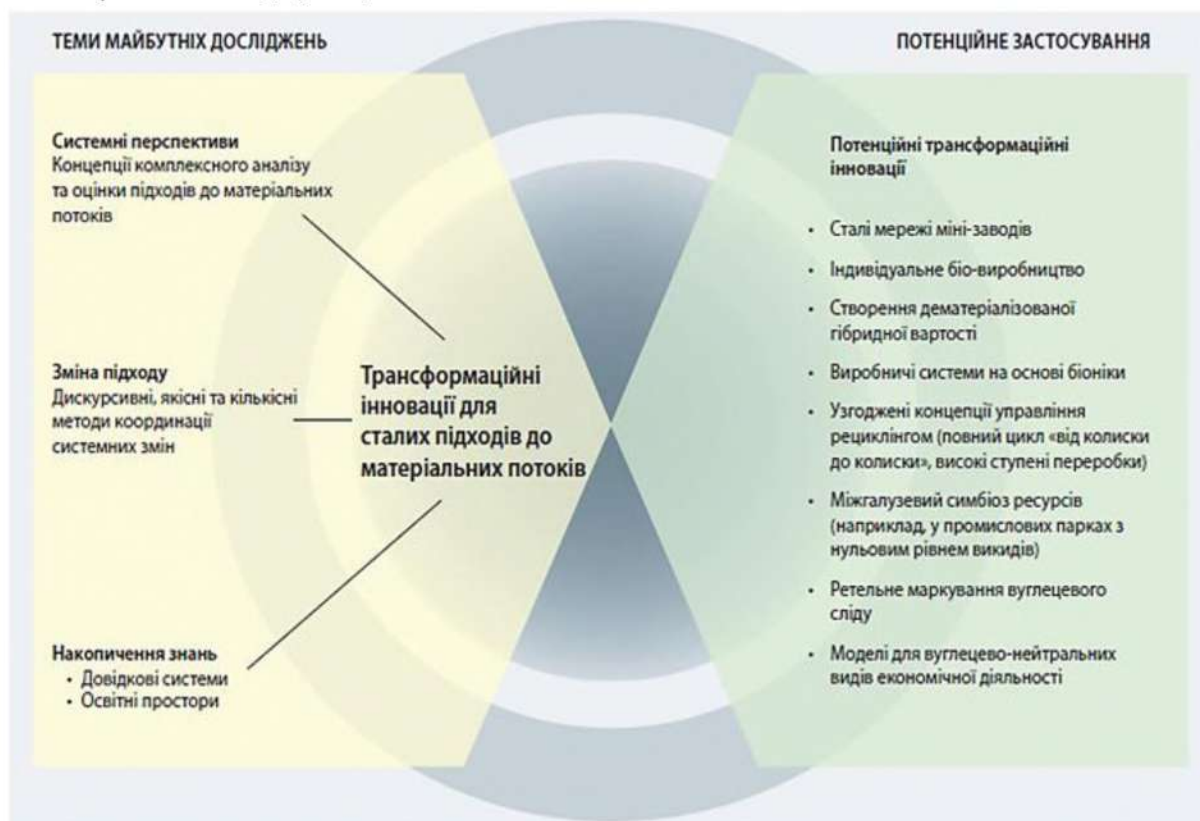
ТЕМИ МАЙБУТНІХ ДОСЛІДЖЕНЬ

ПОТЕНЦІЙНЕ ЗАСТОСУВАННЯ

Системні перспективи
Концепції комплексного аналізу та оцінки підходів до матеріальних потоків

Зміна підходу
Дискурсивні, якісні та кількісні методи координації системних змін

Накопичення знань
• Довідкові системи
• Освітні простори

Трансформаційні інновації для сталих підходів до матеріальних потоків

Потенційні трансформаційні інновації

• Сталі мережі міні-заводів
• Індивідуальне біо-виробництво
• Створення дематеріалізованої гібридної вартості
• Виробничі системи на основі біоніки
• Узгоджені концепції управління рециклінгом (повний цикл «від колиски до колиски», високі ступені переробки)
• Міжгалузевий симбіоз ресурсів (наприклад, у промислових парках з нульовим рівнем викидів)
• Ретельне маркування вуглецевого сліду
• Моделі для вуглецево-нейтральних видів економічної діяльності